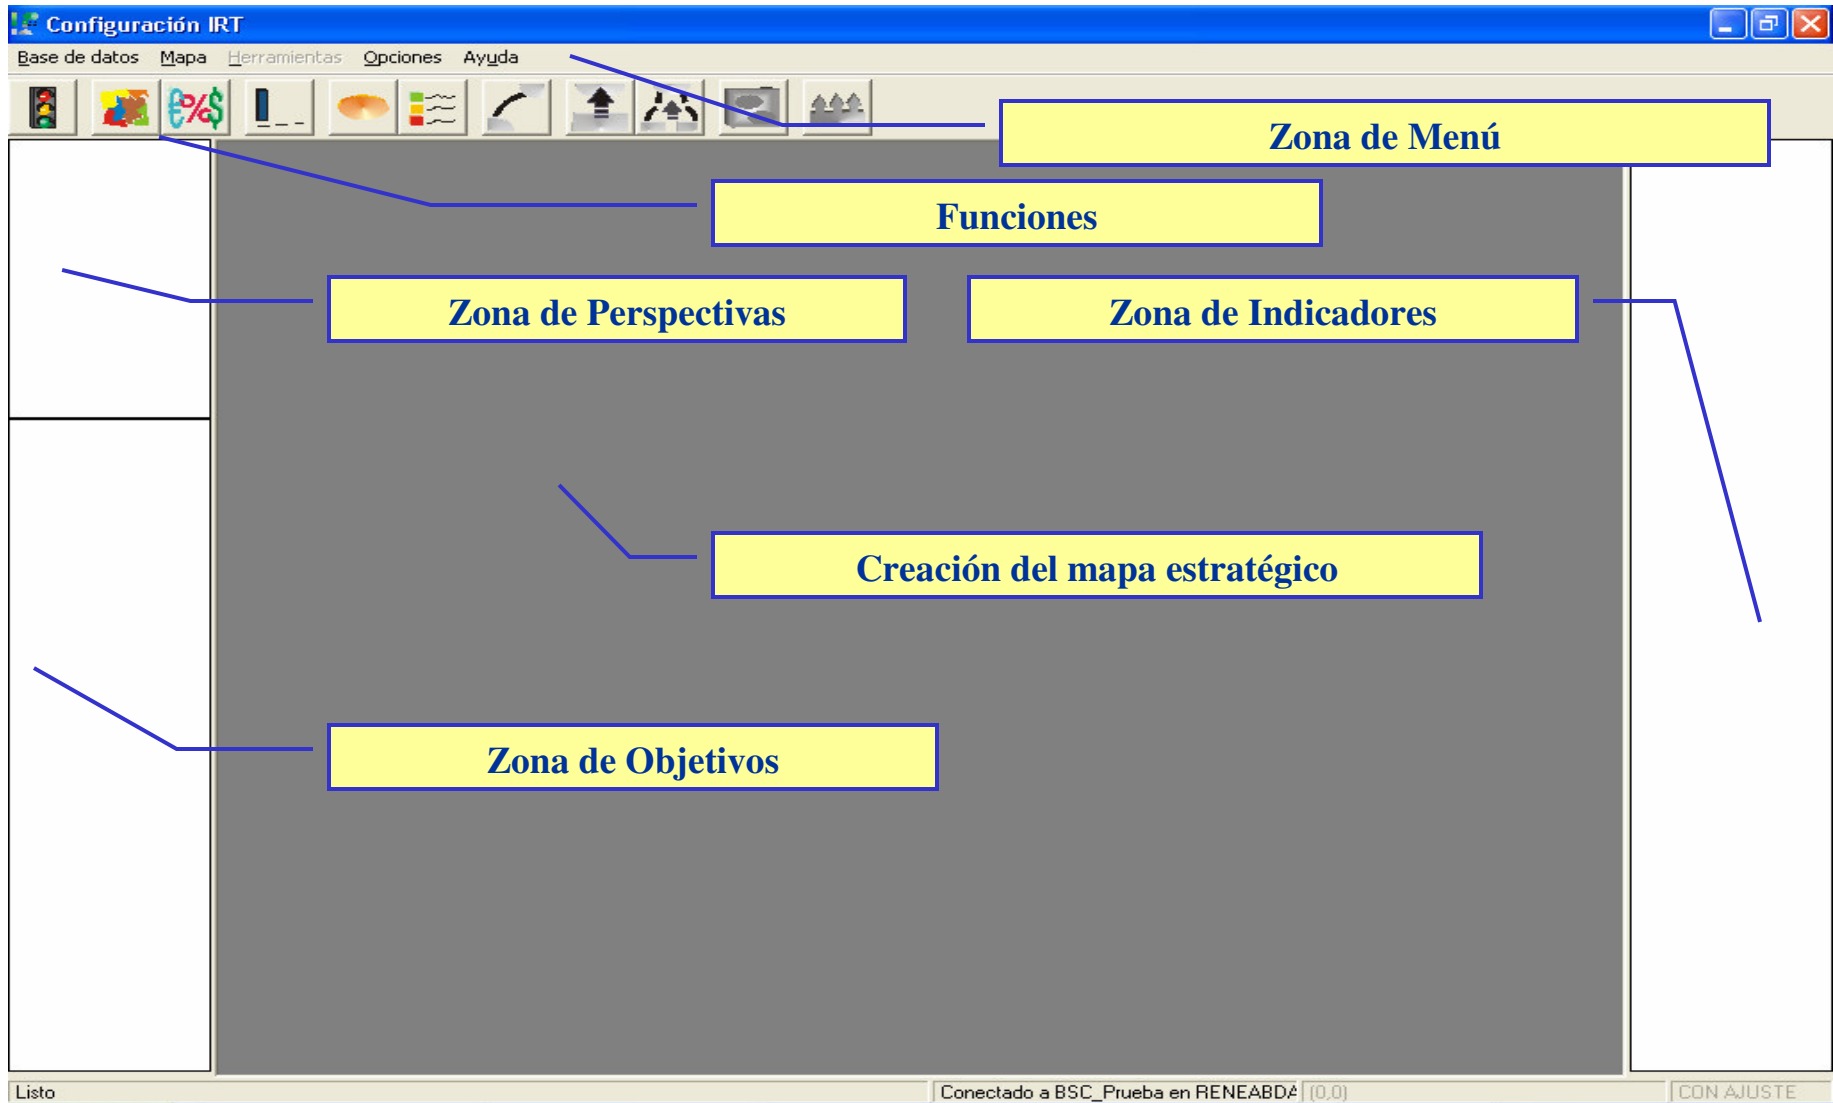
Configuración IRT

Base de datos Mapa Herramientas Opciones Ayuda

€%$

Zona de Menú

Funciones

Zona de Perspectivas

Zona de Indicadores

Creación del mapa estratégico

Zona de Objetivos

Listo

Conectado a BSC_Prueba en RENEABDA

(0,0)

CON AJUSTE